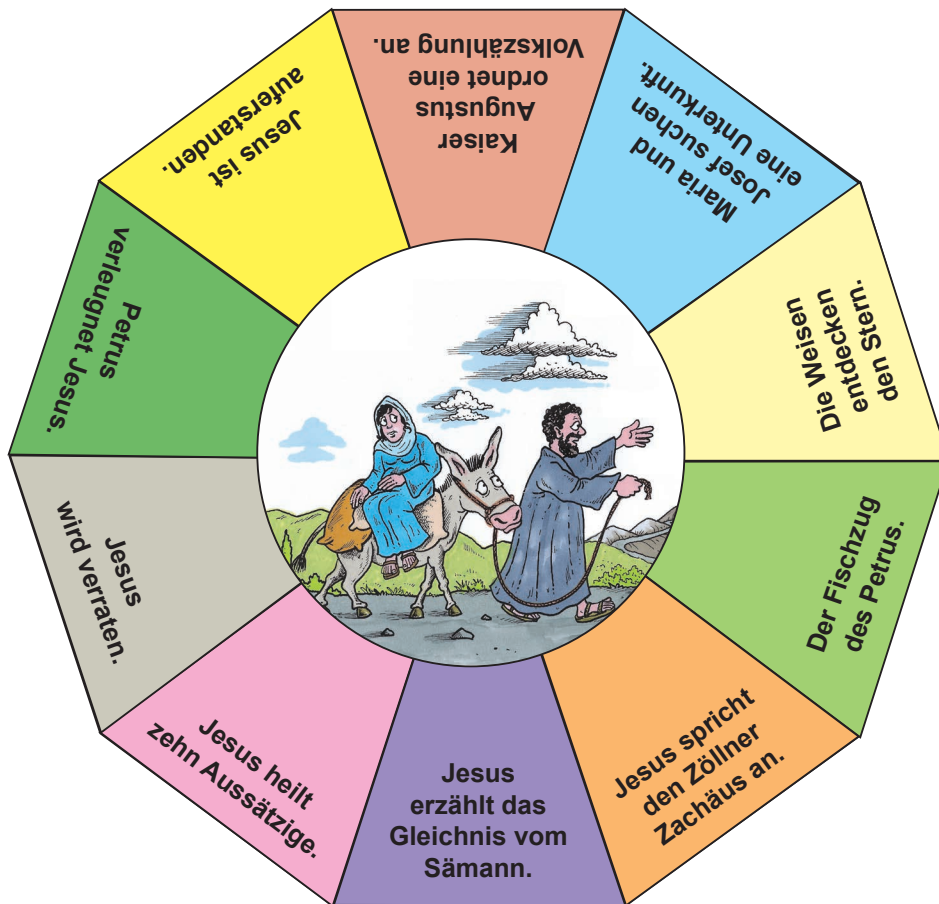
Kaiser Augustus ordnet eine Volkszählung an.

Maria und Josef suchen eine Unterkunft.

Die Weisen entdecken den Stern.

Der Fischzug des Petrus.

Jesus spricht den Zöllner Zachäus an.

Jesus erzählt das Gleichnis vom Sämann.

Jesus heilt zehn Aussätzige.

Jesus wird verraten.

Petrus verleugnet Jesus.

Jesus ist auferstanden.